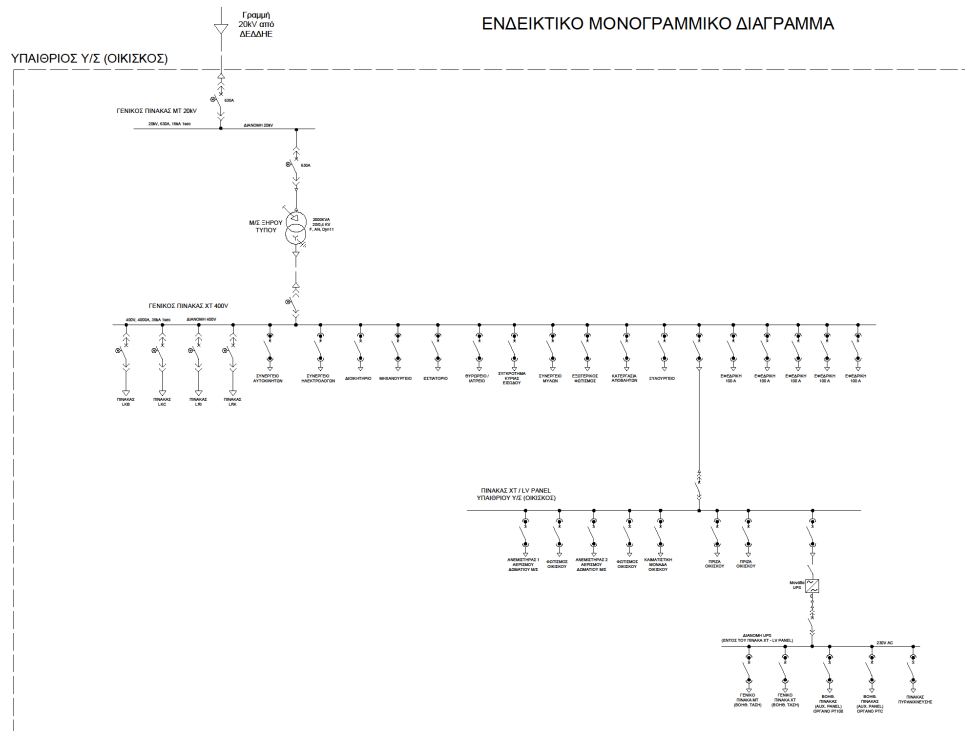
Γραμμή 20kV από ΔΕΔΗΕ

ΕΝΔΕΙΚΤΙΚΟ ΜΟΝΟΓΡΑΜΜΙΚΟ ΔΙΑΓΡΑΜΜΑ

ΥΠΑΙΘΡΙΟΣ Υ/Σ (ΟΙΚΙΣΚΟΣ)

630A

ΓΕΝΙΚΟΣ ΠΙΝΑΚΑΣ ΜΤ 20kV

20kV, 630A, 16kA 1sec

ΔΙΑΝΟΜΗ 20kV

630A

Μ/Σ ΞΗΡΟΥ ΤΥΠΟΥ

2000kVA 20/0,4 kV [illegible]

ΓΕΝΙΚΟΣ ΠΙΝΑΚΑΣ ΧΤ 400V

400V, 4000A, 50kA 1sec

ΔΙΑΝΟΜΗ 400V

ΠΙΝΑΚΑΣ LKB

ΠΙΝΑΚΑΣ LKC

ΠΙΝΑΚΑΣ LRI

ΠΙΝΑΚΑΣ LRK

ΣΥΝΕΡΓΕΙΟ ΑΥΤΟΚΙΝΗΤΩΝ

ΣΥΝΕΡΓΕΙΟ ΗΛΕΚΤΡΟΛΟΓΩΝ

ΔΙΟΙΚΗΤΗΡΙΟ

ΜΗΧΑΝΟΥΡΓΕΙΟ

ΕΣΤΙΑΤΟΡΙΟ

ΘΥΡΩΡΕΙΟ / ΙΑΤΡΕΙΟ

ΣΥΓΚΡΟΤΗΜΑ ΚΥΡΙΑΣ ΕΙΣΟΔΟΥ

ΣΥΝΕΡΓΕΙΟ ΜΥΛΩΝ

ΕΞΩΤΕΡΙΚΟΣ ΦΩΤΙΣΜΟΣ

ΚΑΤΕΡΓΑΣΙΑ ΑΠΟΒΛΗΤΩΝ

ΣΥΝΟΥΡΓΕΙΟ

ΕΦΕΔΡΙΚΗ 100 A

ΕΦΕΔΡΙΚΗ 100 A

ΕΦΕΔΡΙΚΗ 100 A

ΕΦΕΔΡΙΚΗ 100 A

ΕΦΕΔΡΙΚΗ 100 A

ΠΙΝΑΚΑΣ ΧΤ / LV PANEL ΥΠΑΙΘΡΙΟΥ Υ/Σ (ΟΙΚΙΣΚΟΣ)

ΑΝΕΜΙΣΤΗΡΑΣ 1 ΑΕΡΙΣΜΟΥ ΔΩΜΑΤΙΟΥ Μ/Σ

ΦΩΤΙΣΜΟΣ ΟΙΚΙΣΚΟΥ

ΑΝΕΜΙΣΤΗΡΑΣ 2 ΑΕΡΙΣΜΟΥ ΔΩΜΑΤΙΟΥ Μ/Σ

ΦΩΤΙΣΜΟΣ ΟΙΚΙΣΚΟΥ

ΚΛΙΜΑΤΙΣΤΙΚΗ ΜΟΝΑΔΑ ΟΙΚΙΣΚΟΥ

ΠΡΙΖΑ ΟΙΚΙΣΚΟΥ

ΠΡΙΖΑ ΟΙΚΙΣΚΟΥ

Monofilo UPS

ΔΙΑΝΟΜΗ UPS (ΕΝΤΟΣ ΤΟΥ ΠΙΝΑΚΑ ΧΤ - LV PANEL)

230V AC

ΓΕΝΙΚΟ ΠΙΝΑΚΑ ΜΤ (ΒΟΗΘ. ΤΑΣΗ)

ΓΕΝΙΚΟ ΠΙΝΑΚΑ ΧΤ (ΒΟΗΘ. ΤΑΣΗ)

ΒΟΗΘ. ΠΙΝΑΚΑΣ (AUX. PANEL) ΟΡΓΑΝΟ RTU0

ΒΟΗΘ. ΠΙΝΑΚΑΣ (AUX. PANEL) ΟΡΓΑΝΟ RTU

ΠΙΝΑΚΑΣ ΠΥΡΑΝΙΧΝΕΥΣΗΣ